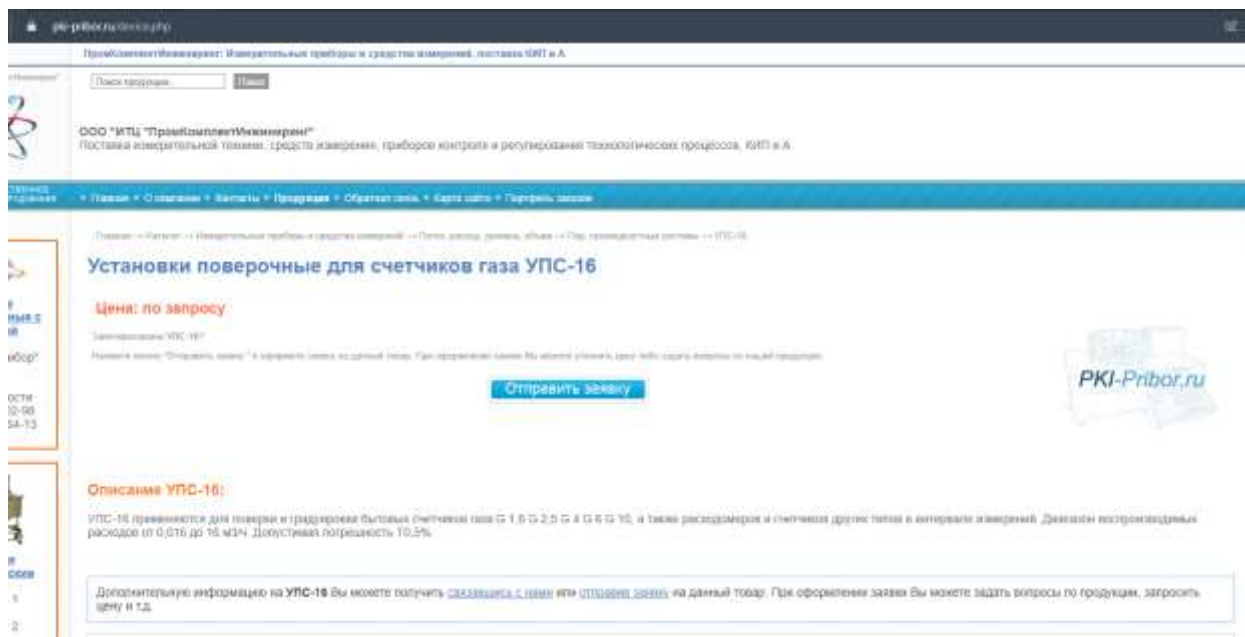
pki-pribor.ru/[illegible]

ПромКомплектИнжиниринг: Измерительные приборы и средства измерений, поставка КИП и А

Поиск продукции... Поиск

ООО "ИТЦ "ПромКомплектИнжиниринг"
Поставка измерительной техники, средств измерения, приборов контроля и регулирования технологических процессов, КИП и А

• Главная • О компании • Контакты • Продукция • Обратная связь • Карта сайта • Портфель заказов

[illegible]

Установки поверочные для счетчиков газа УПС-16

Цена: по запросу

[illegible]

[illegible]

Отправить заявку

PKI-Pribor.ru

Описание УПС-16:

УПС-16 применяются для поверки и градуировки бытовых счетчиков газа G 1,6 G 2,5 G 4 G 6 G 10, а также расходомеров и счетчиков других типов в интервале измерений. Диапазон воспроизводимых расходов от 0,016 до 16 м3/ч. Допустимая погрешность ±0,5%.

Дополнительную информацию на УПС-16 Вы можете получить связавшись с нами или отправив заявку на данный товар. При оформлении заявки Вы можете задать вопросы по продукции, запросить цену и т.д.